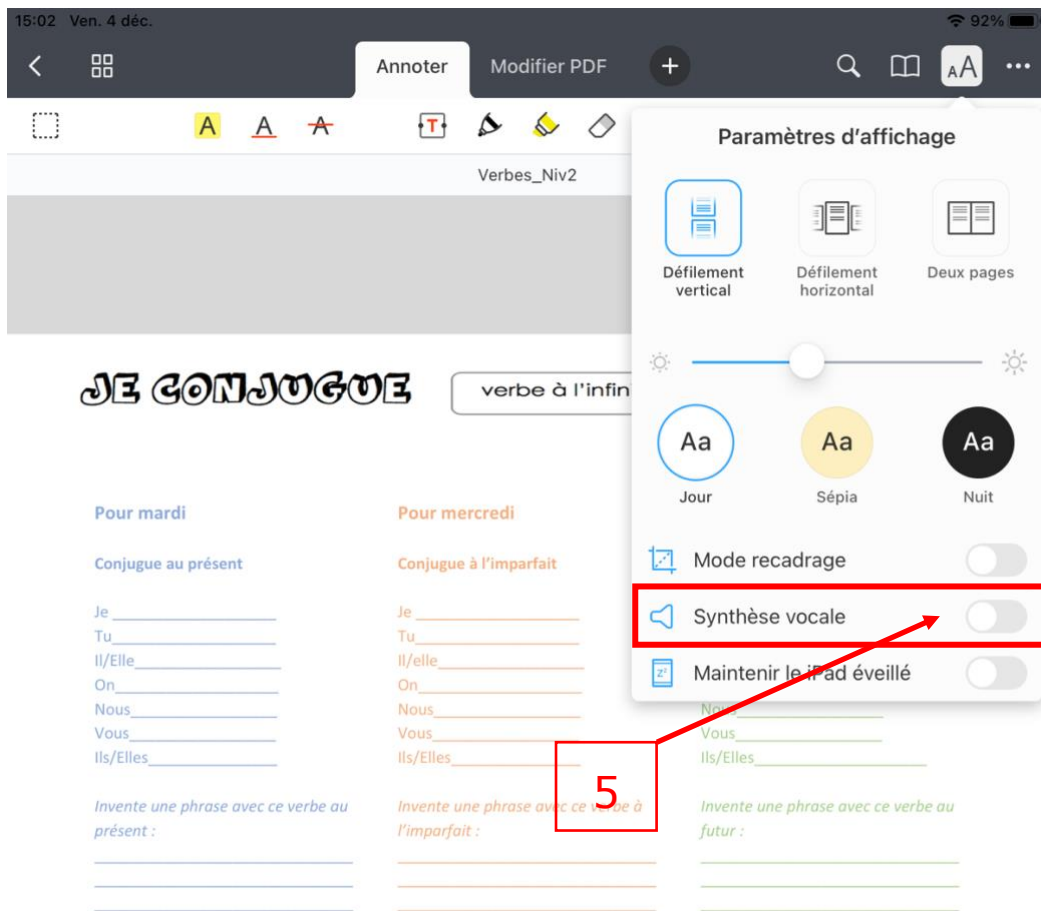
15:02 Ven. 4 déc.

92%

Annoter

Modifier PDF

A A A

Verbes_Niv2

Paramètres d'affichage

Défilement vertical

Défilement horizontal

Deux pages

Aa
Jour

Aa
Sépia

Aa
Nuit

Mode recadrage

Synthèse vocale

Maintenir le iPad éveillé

JE CONJUGUE

verbe à l'infin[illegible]

Pour mardi

Conjugue au présent

Je ________________
Tu________________
Il/Elle________________
On________________
Nous________________
Vous________________
Ils/Elles________________

Invente une phrase avec ce verbe au présent :

Pour mercredi

Conjugue à l'imparfait

Je ________________
Tu________________
Il/elle________________
On________________
Nous________________
Vous________________
Ils/Elles________________

Invente une phrase avec ce verbe à l'imparfait :

Nous________________
Vous________________
Ils/Elles________________

Invente une phrase avec ce verbe au futur :

5